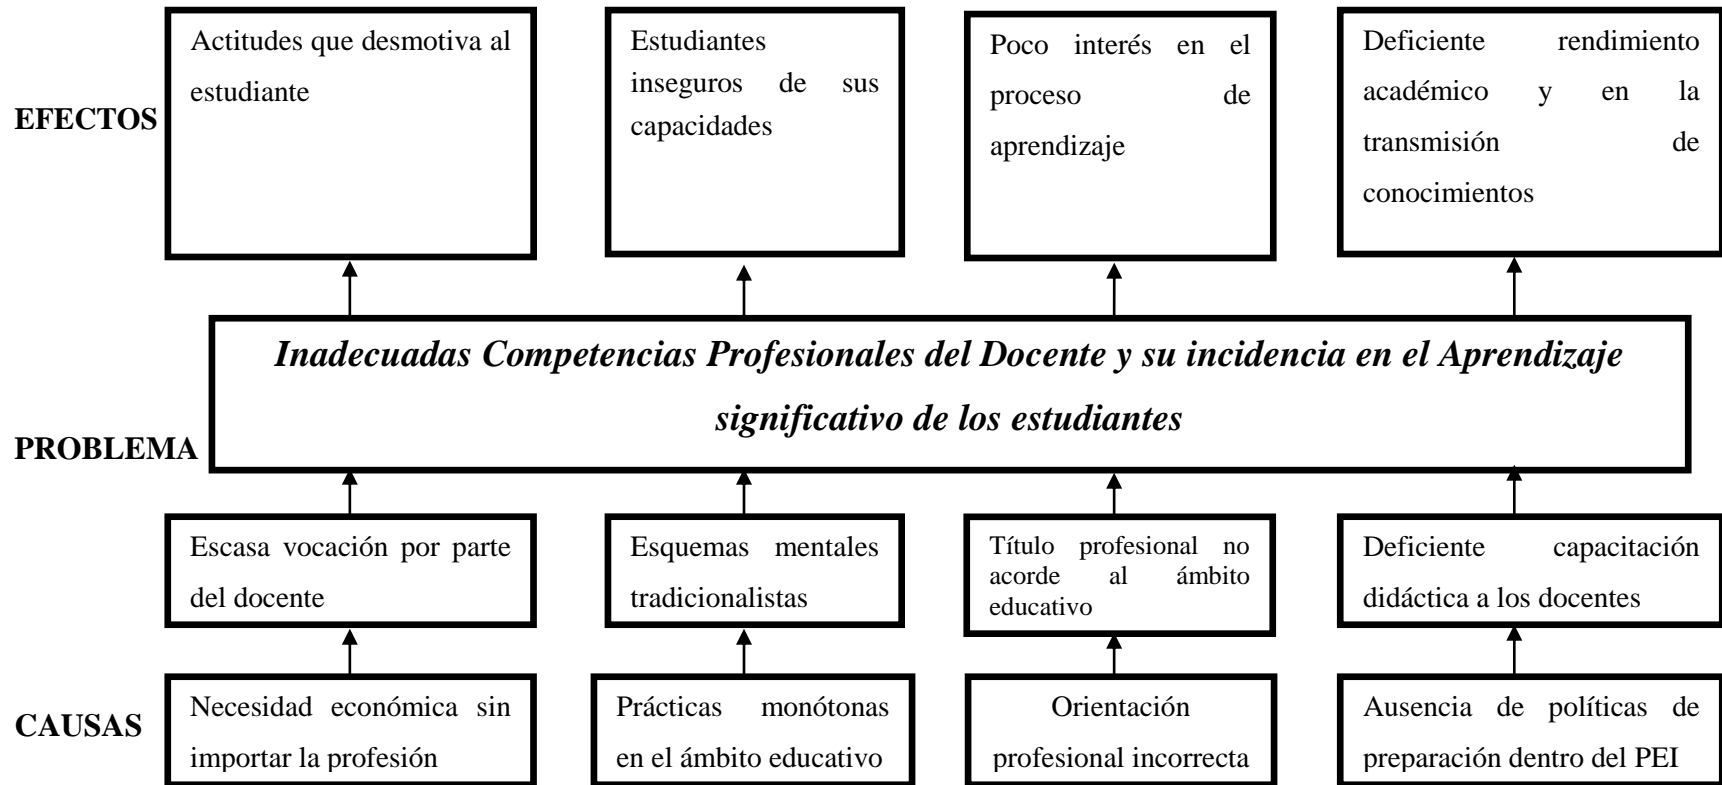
EFECTOS

Actitudes que desmotiva al estudiante

Estudiantes inseguros de sus capacidades

Poco interés en el proceso de aprendizaje

Deficiente rendimiento académico y en la transmisión de conocimientos

PROBLEMA

*Inadecuadas Competencias Profesionales del Docente y su incidencia en el Aprendizaje significativo de los estudiantes*

Escasa vocación por parte del docente

Esquemas mentales tradicionalistas

Título profesional no acorde al ámbito educativo

Deficiente capacitación didáctica a los docentes

CAUSAS

Necesidad económica sin importar la profesión

Prácticas monótonas en el ámbito educativo

Orientación profesional incorrecta

Ausencia de políticas de preparación dentro del PEI